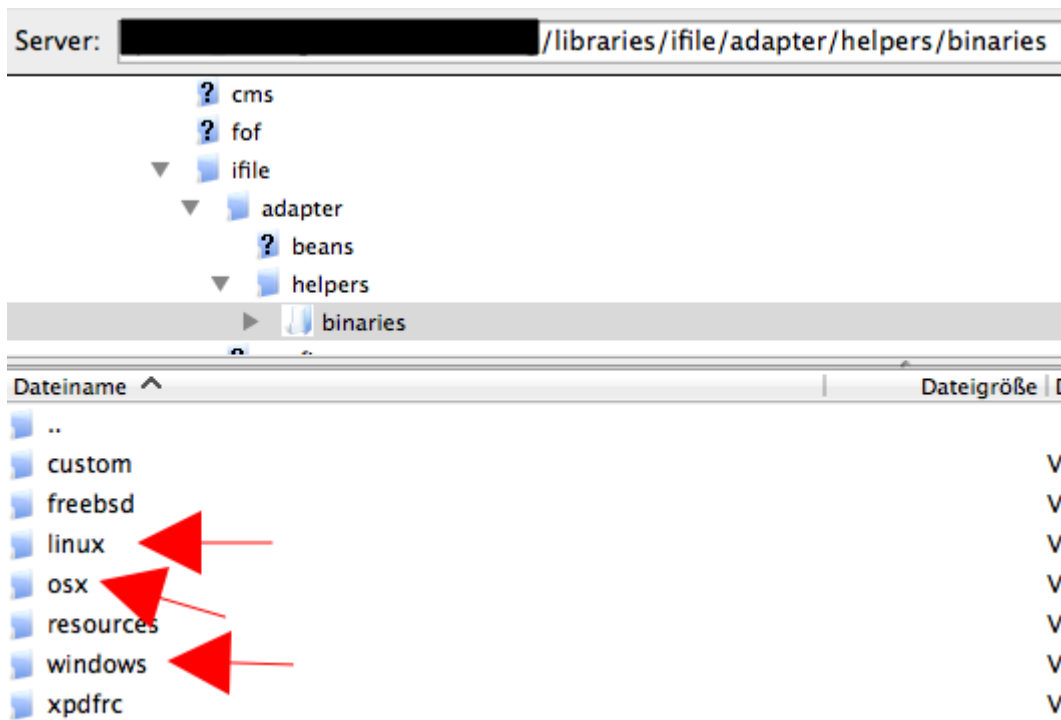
Server: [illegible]/libraries/ifile/adapter/helpers/binaries

? cms
? fof
ifile
adapter
? beans
helpers
binaries

| Dateiname | Dateigröße | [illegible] |
|---|---|---|
| .. | | |
| custom | | V |
| freebsd | | V |
| linux | | V |
| osx | | V |
| resources | | V |
| windows | | V |
| xpdfrc | | V |